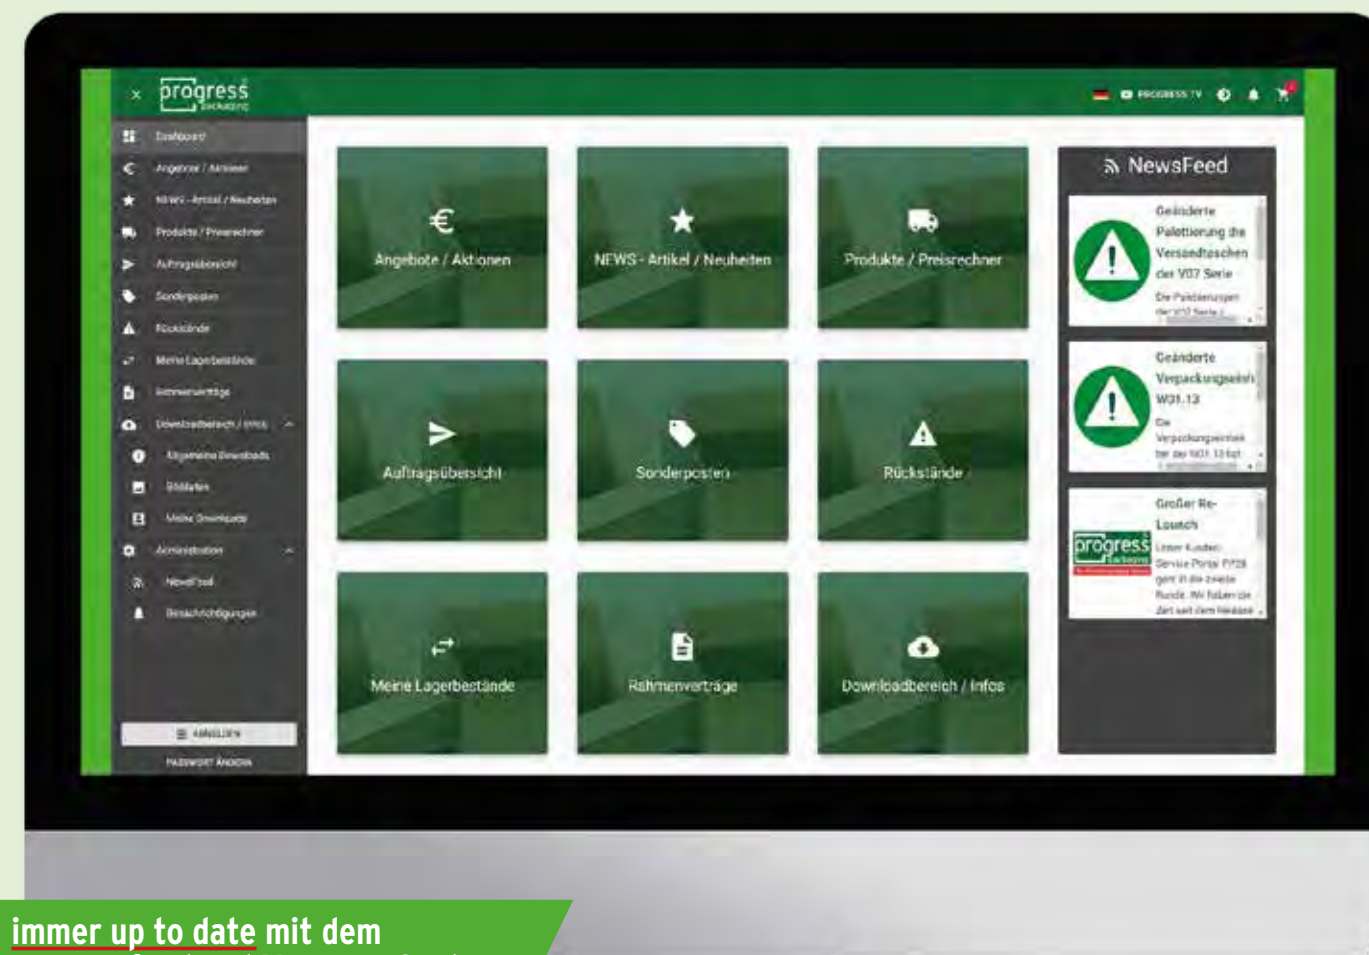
×
progress
packaging

PROGRESS TV

Dashboard
Angebote / Aktionen
NEWS - Artikel / Neuheiten
Produkte / Preisrechner
Auftragsübersicht
Sonderposten
Rückstände
Meine Lagerbestände
Rahmenverträge
Downloadbereich / Infos
Allgemeine Downloads
Bildlisten
Meine Downloads
Administration
NewsFeed
Benachrichtigungen

ABMELDEN
PASSWORT ÄNDERN

Angebote / Aktionen
NEWS - Artikel / Neuheiten
Produkte / Preisrechner
Auftragsübersicht
Sonderposten
Rückstände
Meine Lagerbestände
Rahmenverträge
Downloadbereich / Infos

NewsFeed

Geänderte Palettierung die Versandtaschen der V07 Serie
Die Palettierungen der V07 Serie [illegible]

Geänderte Verpackungseinh W31.13
Die Verpackungseinheit bei der W31.13 hat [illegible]

Großer Re-Launch
progress
Lieber Kunden Service Portal PP28 geht in die zweite Runde. Wir haben die Zeit seit dem Neustart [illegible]

immer up to date mit dem